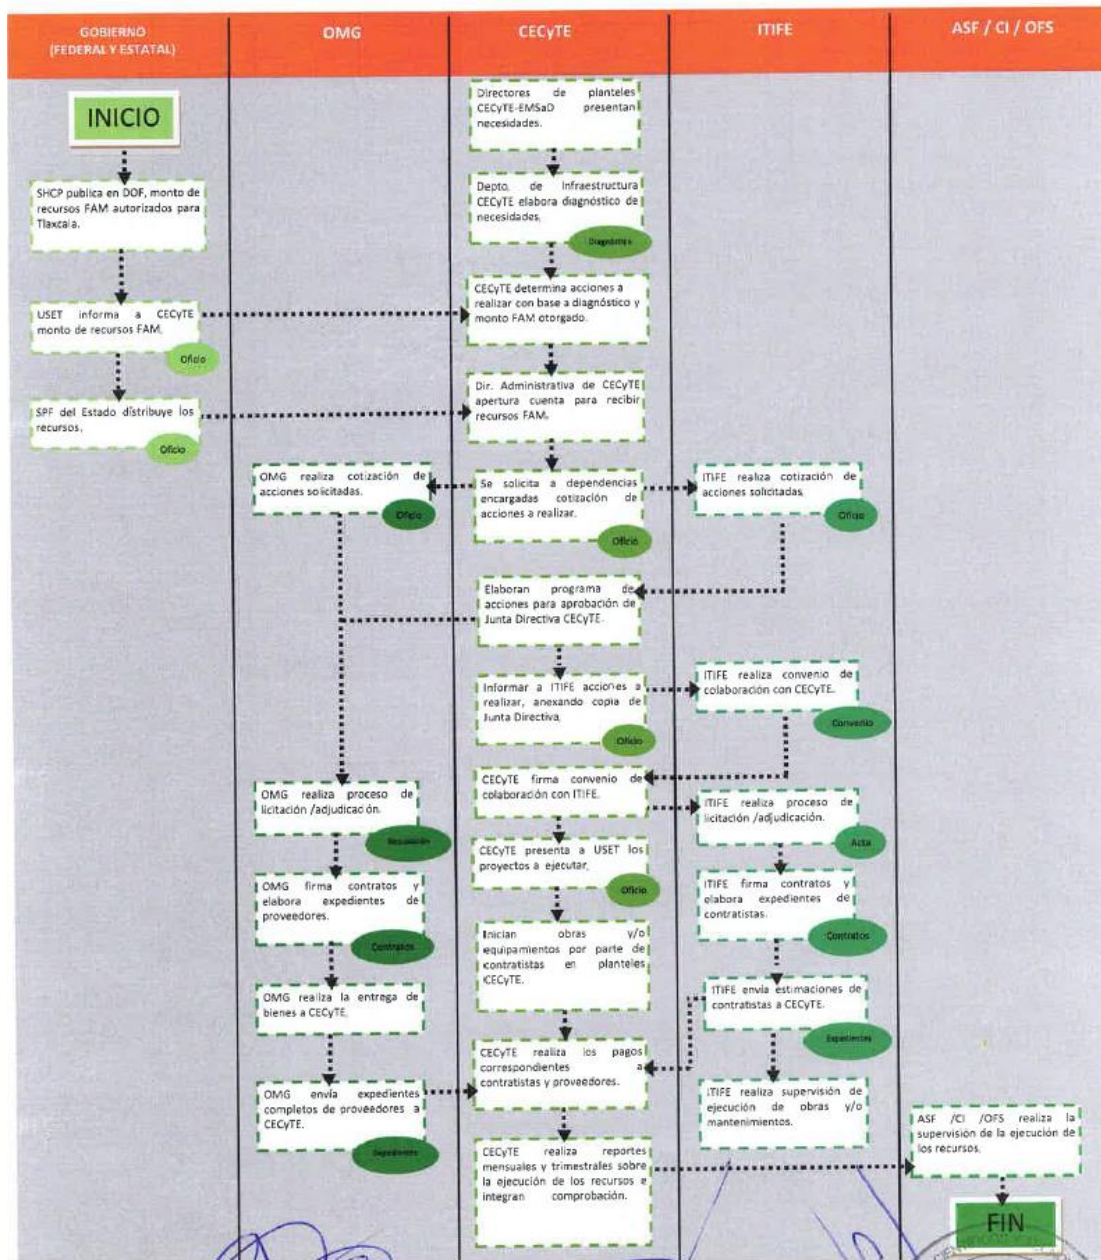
GOBIERNO (FEDERAL Y ESTATAL)

OMG

CECyTE

ITIFE

ASF / CI / OFS

INICIO

SHCP publica en DOF, monto de recursos FAM autorizados para Tlaxcala.

USET informa a CECyTE monto de recursos FAM.

Oficio

SPF del Estado distribuye los recursos.

Oficio

Directores de planteles CECyTE-EMSaD presentan necesidades.

Depto. de Infraestructura CECyTE elabora diagnóstico de necesidades.

Diagnóstico

CECyTE determina acciones a realizar con base a diagnóstico y monto FAM otorgado.

Dir. Administrativa de CECyTE apertura cuenta para recibir recursos FAM.

OMG realiza cotización de acciones solicitadas.

Oficio

Se solicita a dependencias encargadas cotización de acciones a realizar.

Oficio

ITIFE realiza cotización de acciones solicitadas.

Oficio

Elaboran programa de acciones para aprobación de Junta Directiva CECyTE.

Informar a ITIFE acciones a realizar, anexando copia de Junta Directiva.

Oficio

ITIFE realiza convenio de colaboración con CECyTE.

Convenio

OMG realiza proceso de licitación /adjudicación.

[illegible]

CECyTE firma convenio de colaboración con ITIFE.

ITIFE realiza proceso de licitación /adjudicación.

Acta

CECyTE presenta a USET los proyectos a ejecutar.

Oficio

OMG firma contratos y elabora expedientes de proveedores.

Contratos

ITIFE firma contratos y elabora expedientes de contratistas.

Contratos

Inician obras y/o equipamientos por parte de contratistas en planteles CECyTE.

OMG realiza la entrega de bienes a CECyTE.

ITIFE envía estimaciones de contratistas a CECyTE.

Expedientes

CECyTE realiza los pagos correspondientes a contratistas y proveedores.

OMG envía expedientes completos de proveedores a CECyTE.

Expediente

ITIFE realiza supervisión de ejecución de obras y/o mantenimientos.

ASF /CI /OFS realiza la supervisión de la ejecución de los recursos.

CECyTE realiza reportes mensuales y trimestrales sobre la ejecución de los recursos e integran comprobación.

FIN